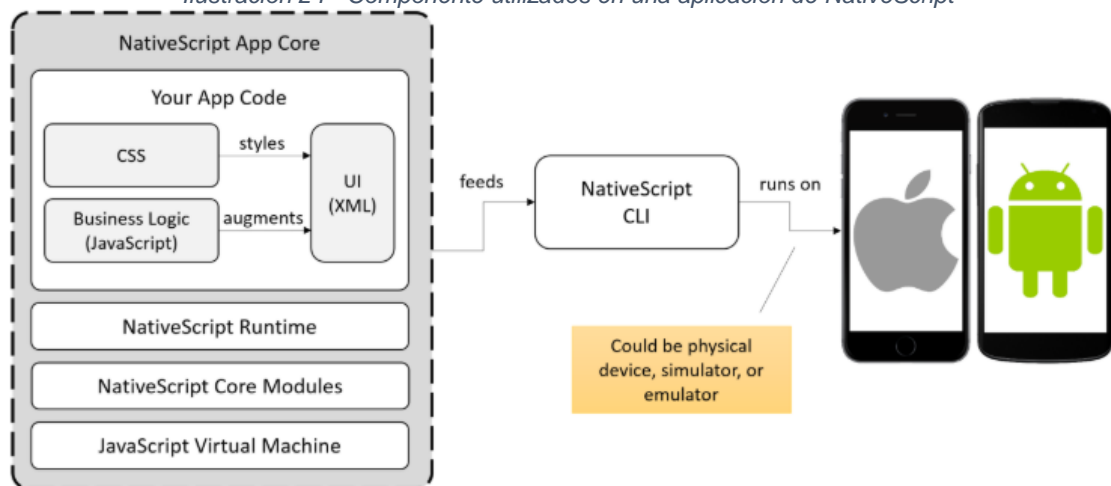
Ilustración 24 - Componente utilizados en una aplicación de NativeScript

NativeScript App Core

Your App Code

CSS

styles

UI (XML)

Business Logic (JavaScript)

augments

NativeScript Runtime

NativeScript Core Modules

JavaScript Virtual Machine

feeds

NativeScript CLI

runs on

Could be physical device, simulator, or emulator